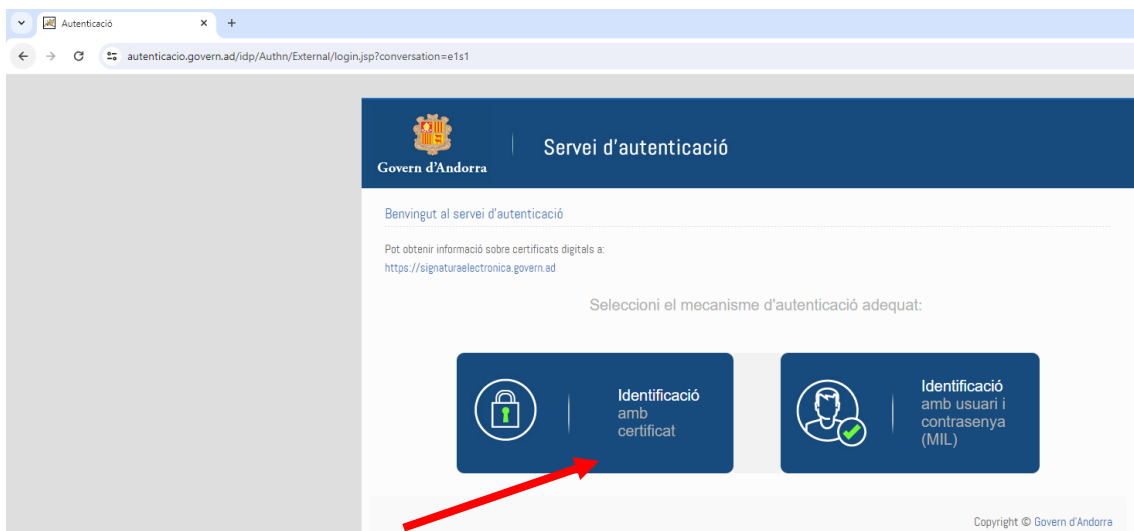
Autenticació

×

+

autenticacio.govern.ad/idp/Authn/External/login.jsp?conversation=e1s1

Govern d'Andorra

Servei d'autenticació

Benvingut al servei d'autenticació

Pot obtenir informació sobre certificats digitals a:
https://signaturaelectronica.govern.ad

Seleccioni el mecanisme d'autenticació adequat:

Identificació amb certificat

Identificació amb usuari i contrasenya (MIL)

Copyright © Govern d'Andorra